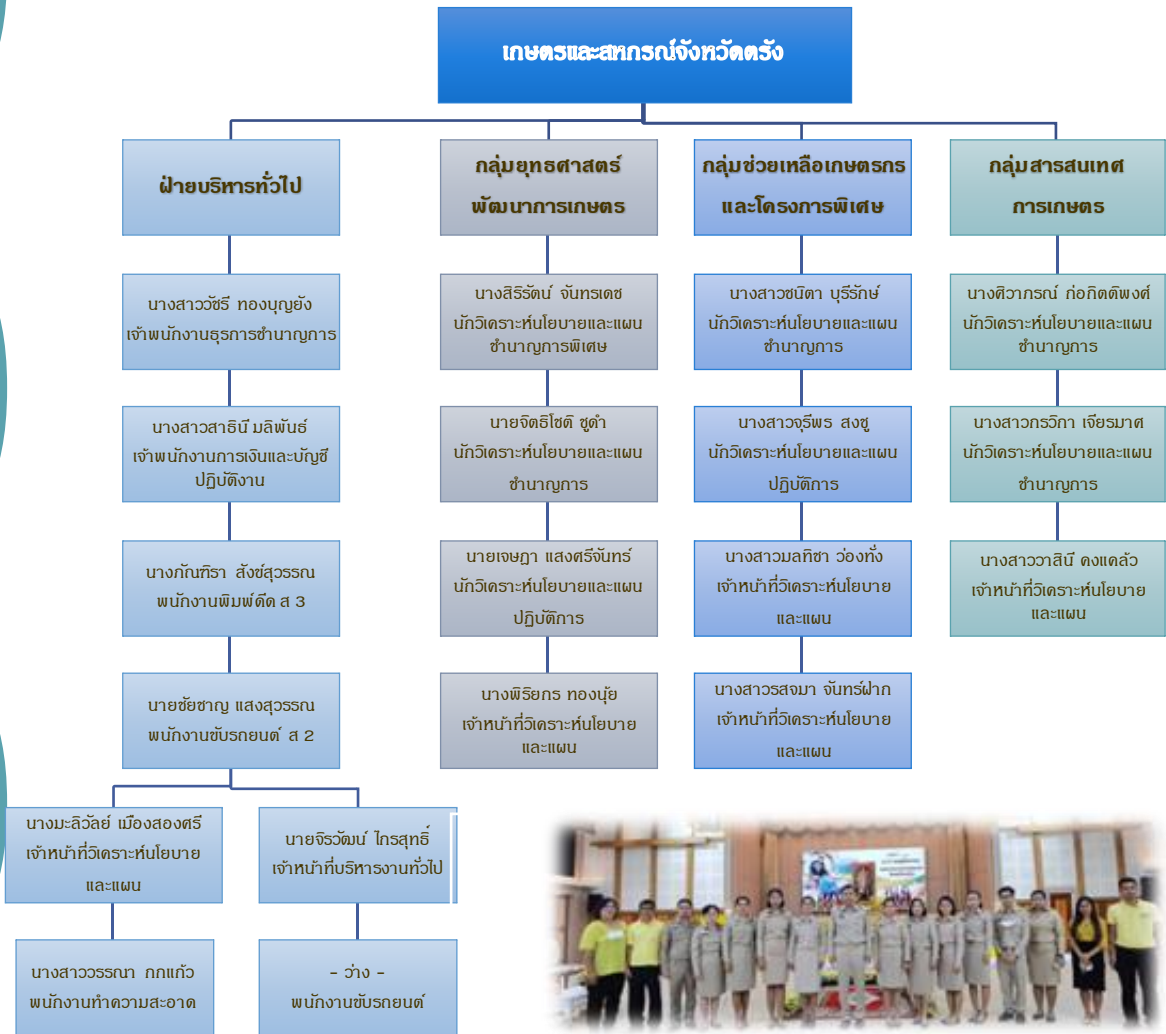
เกษตรและสหกรณ์จังหวัดตรัง

ฝ่ายบริหารทั่วไป

นางสาววัชรี ทองบุญยัง
เจ้าพนักงานธุรการชำนาญการ

นางสาวสาธินี มลิพันธ์
เจ้าพนักงานการเงินและบัญชี ปฏิบัติงาน

นางกัณฑิรา สังข์สุวรรณ
พนักงานพิมพ์ดีด ส 3

นายชัยชาญ แสงสุวรรณ
พนักงานขับรถยนต์ ส 2

นางมะลิวัลย์ เมืองสองศรี
เจ้าหน้าที่วิเคราะห์นโยบาย และแผน

นางสาววรรณา กกแก้ว
พนักงานทำความสะอาด

นายจิรวัฒน์ ไกรสุทธิ์
เจ้าหน้าที่บริหารงานทั่วไป

- ว่าง -
พนักงานขับรถยนต์

กลุ่มยุทธศาสตร์ พัฒนาการเกษตร

นางสิริรัตน์ จันทรเดช
นักวิเคราะห์นโยบายและแผน ชำนาญการพิเศษ

นายจิตธิโชติ ชูดำ
นักวิเคราะห์นโยบายและแผน ชำนาญการ

นายเจษฎา แสงศรีจันทร์
นักวิเคราะห์นโยบายและแผน ปฏิบัติการ

นางพิริยกร ทองนุ้ย
เจ้าหน้าที่วิเคราะห์นโยบาย และแผน

กลุ่มช่วยเหลือเกษตรกร และโครงการพิเศษ

นางสาวชนิตา บุรีรักษ์
นักวิเคราะห์นโยบายและแผน ชำนาญการ

นางสาวจุรีพร สงชู
นักวิเคราะห์นโยบายและแผน ปฏิบัติการ

นางสาวมลทิชา ว่องทั่ง
เจ้าหน้าที่วิเคราะห์นโยบาย และแผน

นางสาวรสงมา จันทร์ฝาก
เจ้าหน้าที่วิเคราะห์นโยบาย และแผน

กลุ่มสารสนเทศ การเกษตร

นางศิวาภรณ์ ก่อกิตติพงศ์
นักวิเคราะห์นโยบายและแผน ชำนาญการ

นางสาวกรวิภา เจียรมาศ
นักวิเคราะห์นโยบายและแผน ชำนาญการ

นางสาววาสินี คงแคล้ว
เจ้าหน้าที่วิเคราะห์นโยบาย และแผน